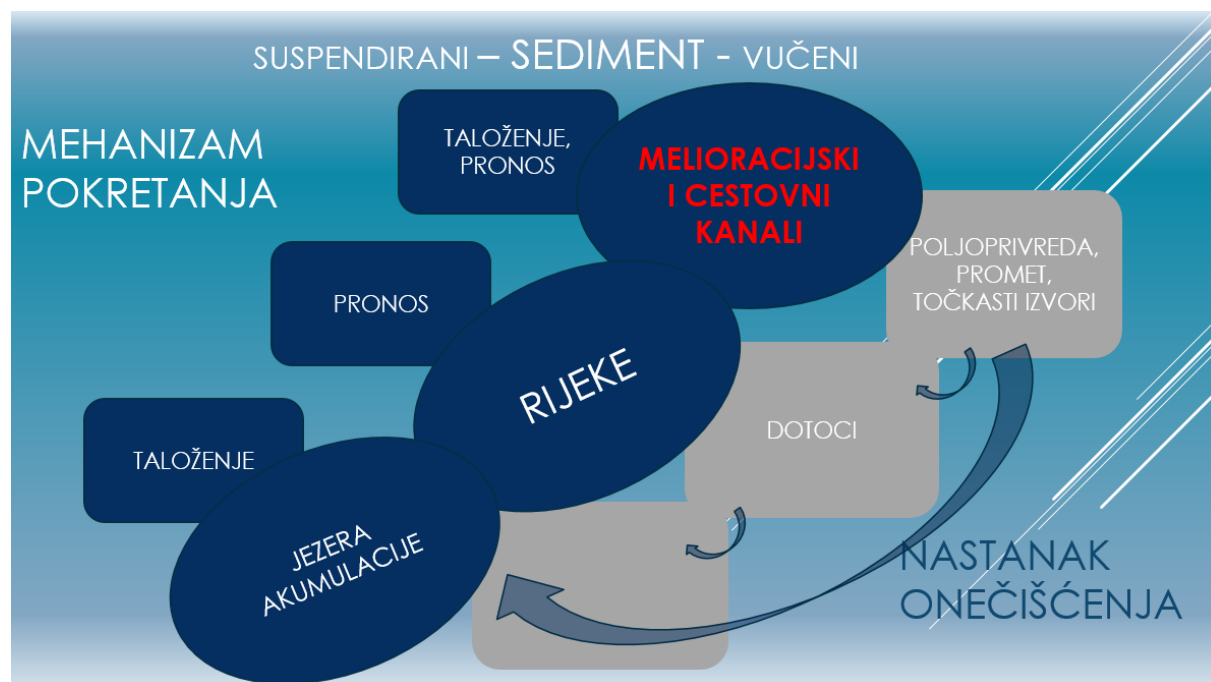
SUSPENDIRANI – SEDIMENT - VUČENI

MEHANIZAM POKRETANJA

TALOŽENJE, PRONOS

MELIORACIJSKI I CESTOVNI KANALI

POLJOPRIVREDA, PROMET, TOČKASTI IZVORI

PRONOS

RIJEKE

DOTOCI

TALOŽENJE

JEZERA AKUMULACIJE

NASTANAK ONEČIŠĆENJA